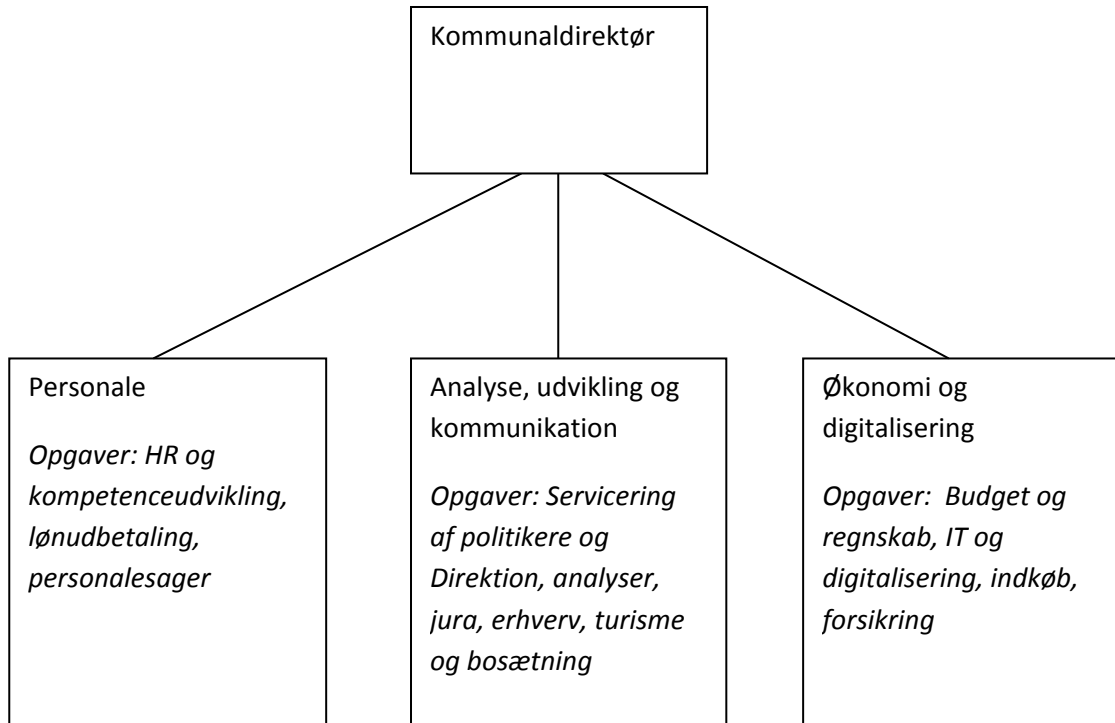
Kommunaldirektør

Personale

*Opgaver: HR og kompetenceudvikling, lønudbetaling, personalesager*

Analyse, udvikling og kommunikation

*Opgaver: Servicering af politikere og Direktion, analyser, jura, erhverv, turisme og bosætning*

Økonomi og digitalisering

*Opgaver: Budget og regnskab, IT og digitalisering, indkøb, forsikring*